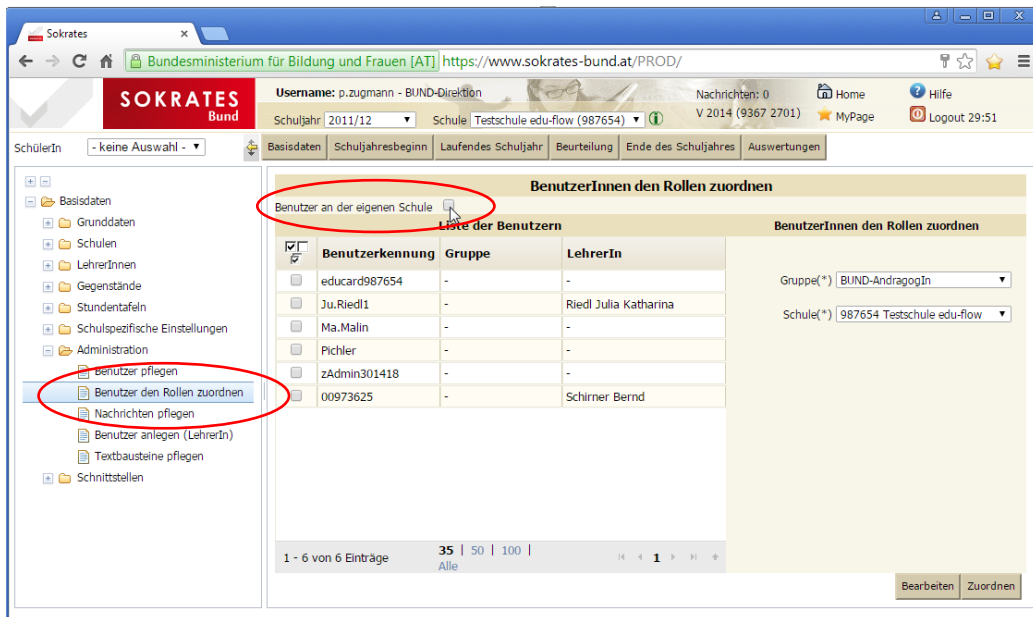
Sokrates ×

Bundesministerium für Bildung und Frauen [AT] https://www.sokrates-bund.at/PROD/

SOKRATES
Bund

Username: p.zugmann - BUND-Direktion
Nachrichten: 0
V 2014 (9367 2701)
Home
Hilfe
MyPage
Logout 29:51

Schuljahr 2011/12
Schule Testschule edu-flow (987654)

SchülerIn - keine Auswahl -

Basisdaten | Schuljahresbeginn | Laufendes Schuljahr | Beurteilung | Ende des Schuljahres | Auswertungen

Basisdaten
Grunddaten
Schulen
LehrerInnen
Gegenstände
Stundentafeln
Schulspezifische Einstellungen
Administration
Benutzer pflegen
Benutzer den Rollen zuordnen
Nachrichten pflegen
Benutzer anlegen (LehrerIn)
Textbausteine pflegen
Schnittstellen

BenutzerInnen den Rollen zuordnen

Benutzer an der eigenen Schule

Liste der Benutzern

| | Benutzerkennung | Gruppe | LehrerIn |
|---|---|---|---|
| | educard987654 | - | - |
| | Ju.Riedl1 | - | Riedl Julia Katharina |
| | Ma.Malin | - | - |
| | Pichler | - | - |
| | zAdmin301418 | - | - |
| | 00973625 | - | Schirner Bernd |

BenutzerInnen den Rollen zuordnen

Gruppe(*) BUND-AndragogIn

Schule(*) 987654 Testschule edu-flow

1 - 6 von 6 Einträge
35 | 50 | 100 |
Alle
1

Bearbeiten
Zuordnen